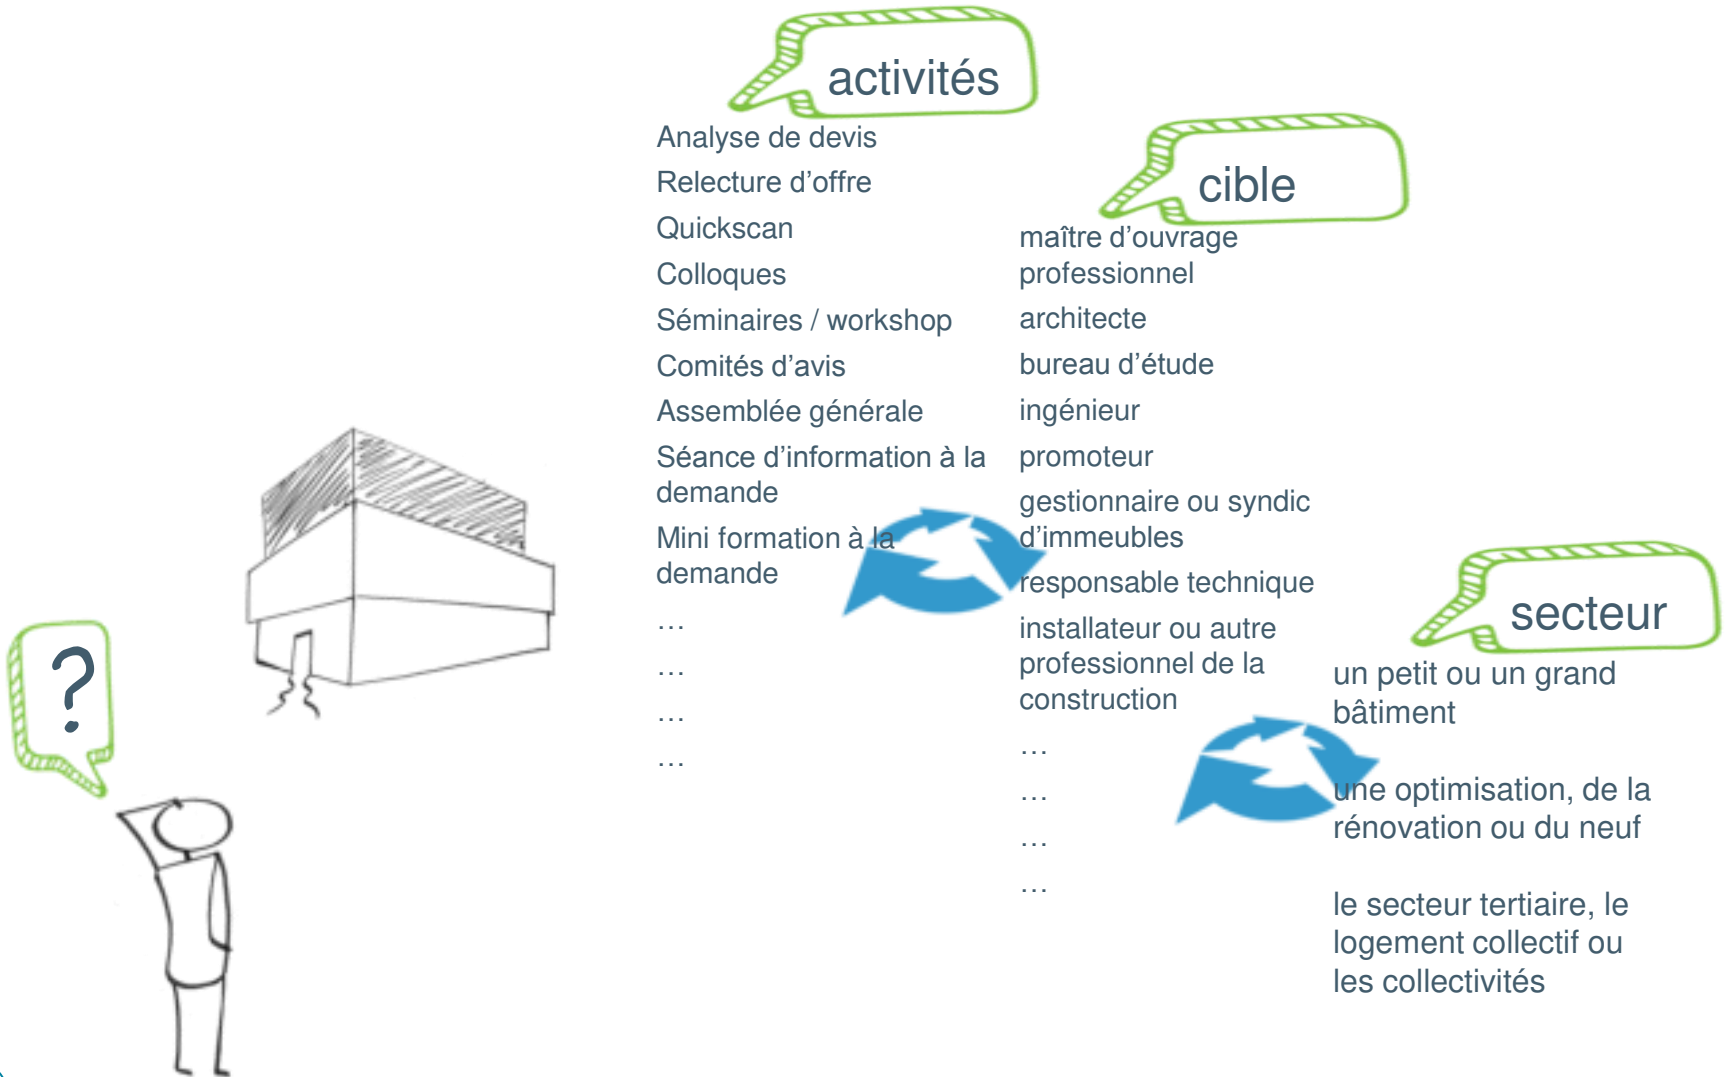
?

activités

Analyse de devis
Relecture d'offre
Quickscan
Colloques
Séminaires / workshop
Comités d'avis
Assemblée générale
Séance d'information à la demande
Mini formation à la demande
…
…
…
…

cible

maître d'ouvrage professionnel
architecte
bureau d'étude
ingénieur
promoteur
gestionnaire ou syndic d'immeubles
responsable technique
installateur ou autre professionnel de la construction
…
…
…
…

secteur

un petit ou un grand bâtiment

une optimisation, de la rénovation ou du neuf

le secteur tertiaire, le logement collectif ou les collectivités